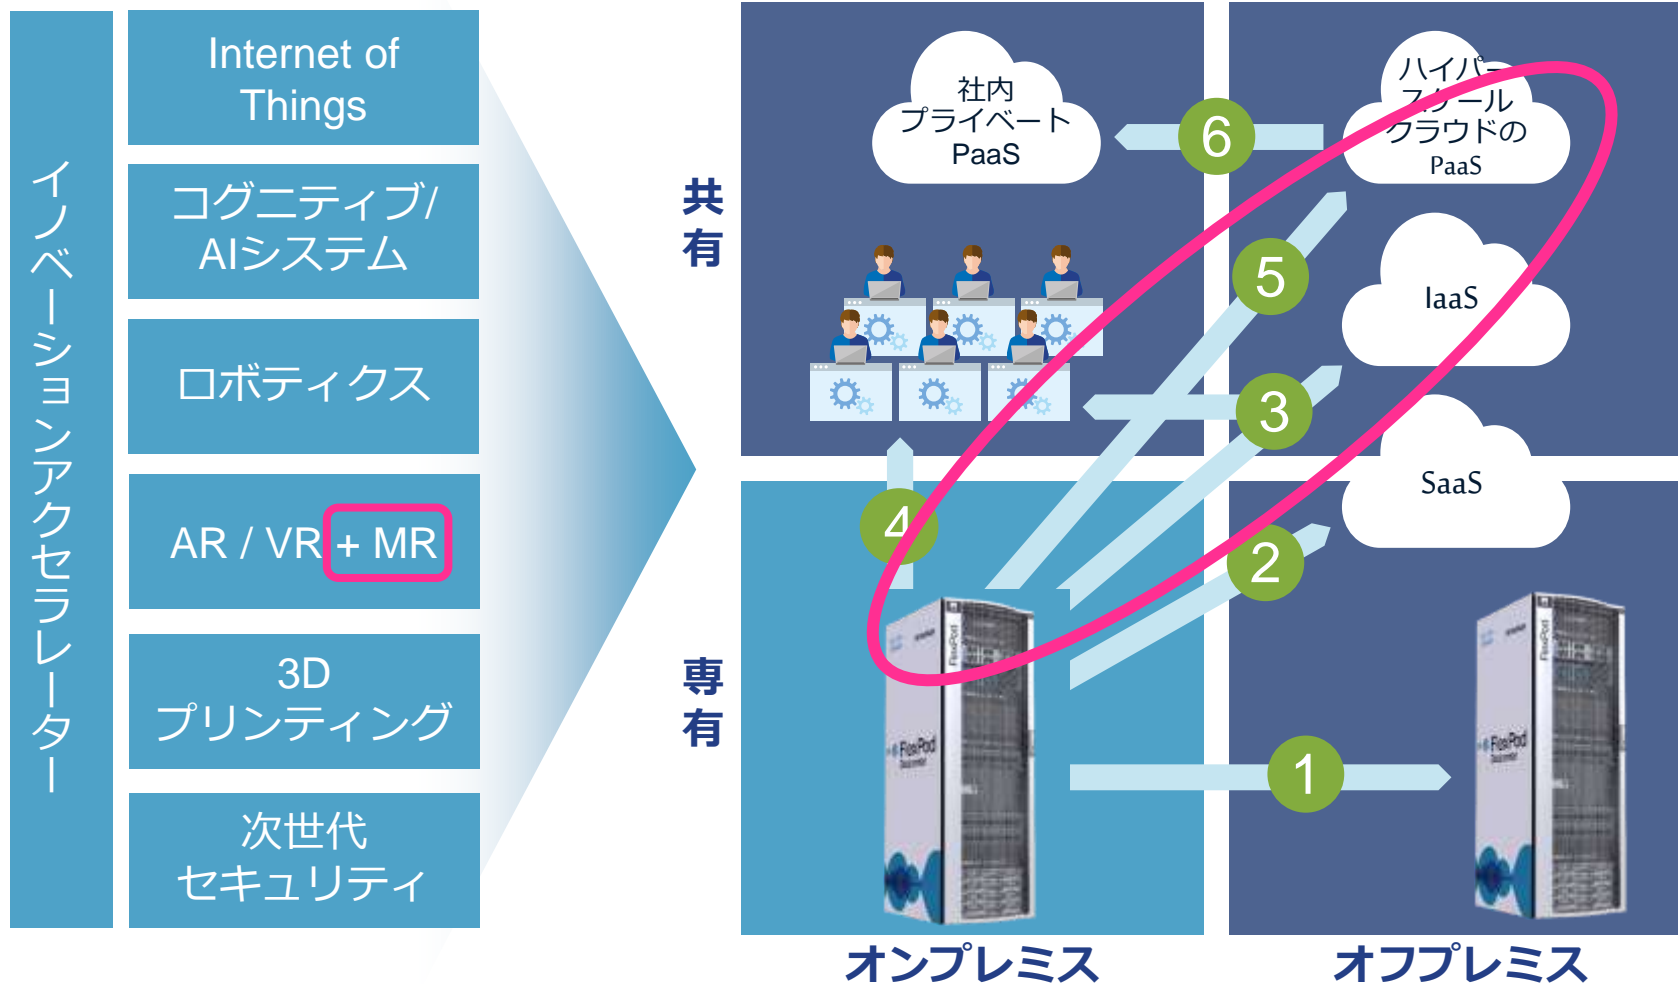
イノベーションアクセラレーター

Internet of Things

コグニティブ/AIシステム

ロボティクス

AR / VR + MR

3D プリンティング

次世代セキュリティ

共有

専有

社内プライベートPaaS

ハイパースケールクラウドのPaaS

IaaS

SaaS

6

5

3

4

2

1

FlexPod

FlexPod

オンプレミス

オフプレミス